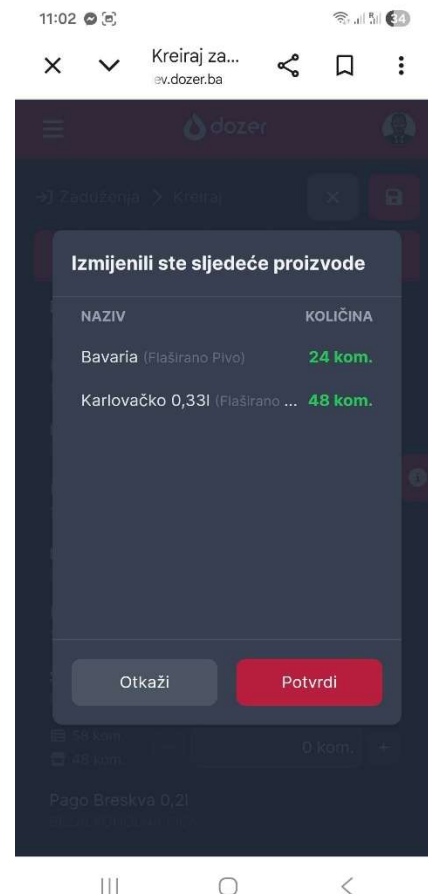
11:02

34

Kreiraj za...
ev.dozer.ba

dozer

Zaduženja > Kreiraj

Izmijenili ste sljedeće proizvode

| NAZIV | KOLIČINA |
|---|---|
| Bavaria (Flaširano Pivo) | 24 kom. |
| Karlovačko 0,33l (Flaširano ... | 48 kom. |

Otkaži

Potvrdi

58 kom.
48 kom.

0 kom.

Pago Breskva 0,2l